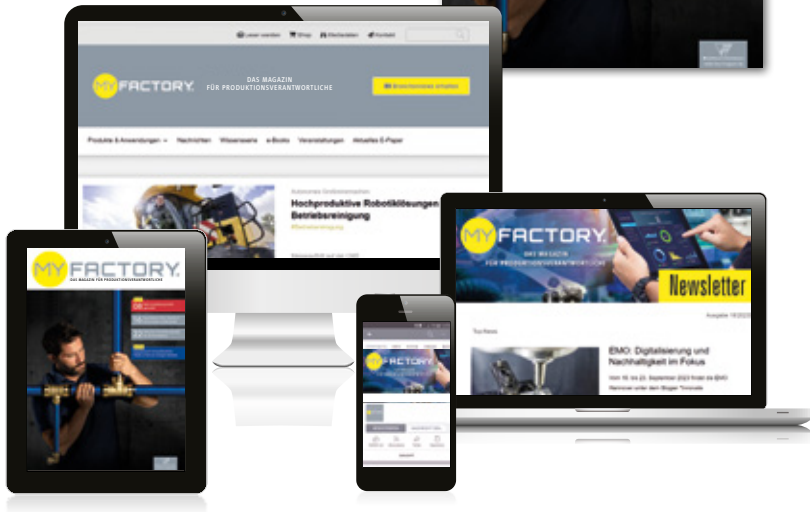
Leser werden Shop Merkzettel Kontakt

MY FACTORY. DAS MAGAZIN FÜR PRODUKTIONSVERANTWORTLICHE

Produkte & Anwendungen Nachrichten Wissenswerte e-Books Veranstaltungen Aktuelles E-Paper

Hochproduktive Robotiklösungen Betriebsreinigung

MY FACTORY. DAS MAGAZIN FÜR PRODUKTIONSVERANTWORTLICHE

MY FACTORY. DAS MAGAZIN FÜR PRODUKTIONSVERANTWORTLICHE

Newsletter

EMO: Digitalisierung und Nachhaltigkeit im Fokus